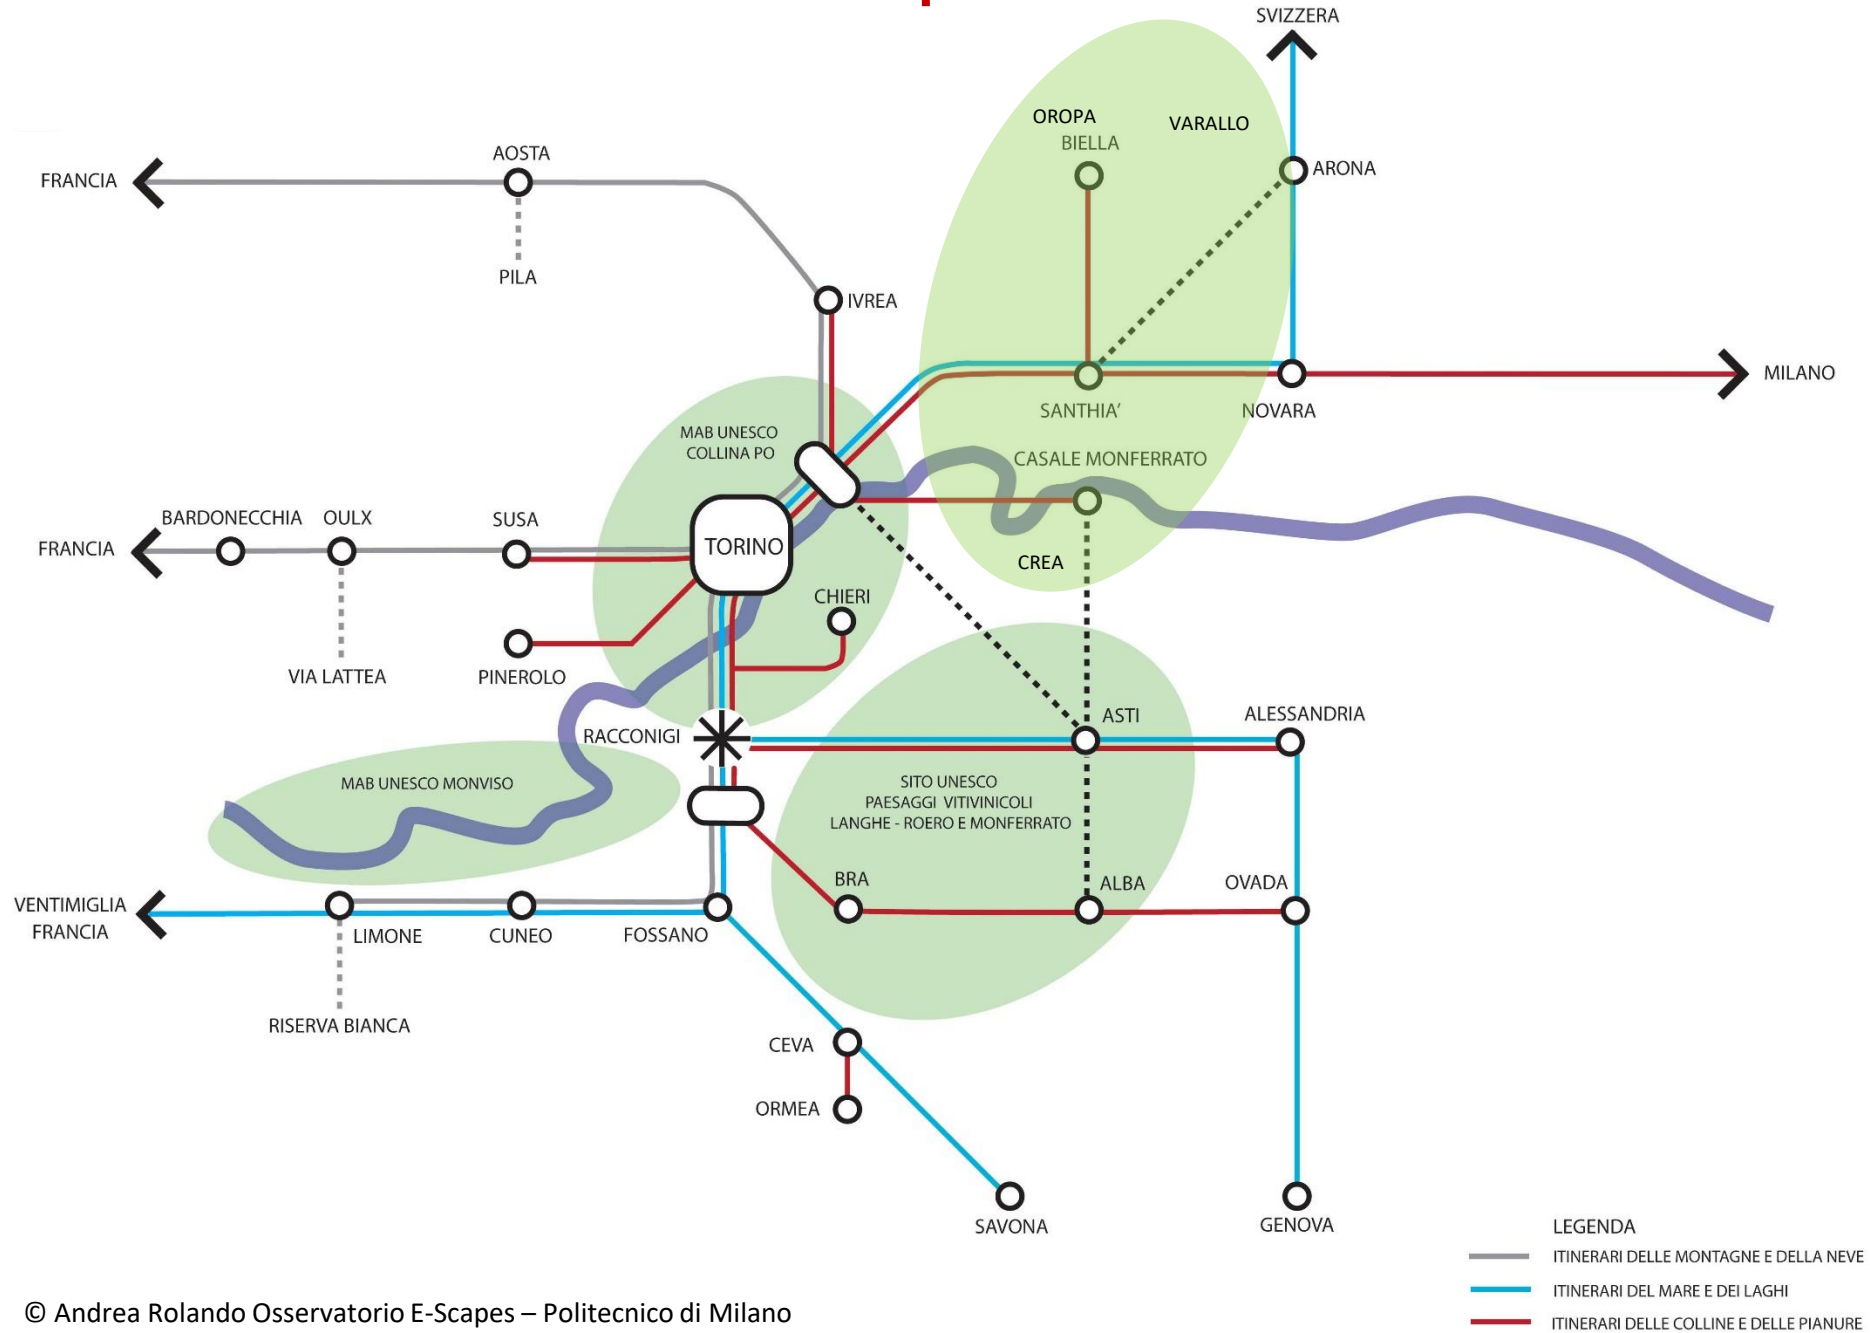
SVIZZERA

OROPA
BIELLA
VARALLO
ARONA

AOSTA
FRANCIA
PILA

IVREA

MILANO
SANTHIA'
NOVARA

MAB UNESCO
COLLINA PO

CASALE MONFERRATO

BARDONECCHIA
OULX
SUSA
FRANCIA
TORINO
CREA

CHIERI

VIA LATTEA
PINEROLO

ASTI
ALESSANDRIA
RACCONIGI

MAB UNESCO MONVISO

SITO UNESCO
PAESAGGI VITIVINICOLI
LANGHE - ROERO E MONFERRATO

BRA
ALBA
OVADA

VENTIMIGLIA
FRANCIA
LIMONE
CUNEO
FOSSANO

RISERVA BIANCA

CEVA

ORMEA

SAVONA
GENOVA

LEGENDA
ITINERARI DELLE MONTAGNE E DELLA NEVE
ITINERARI DEL MARE E DEI LAGHI
ITINERARI DELLE COLLINE E DELLE PIANURE

© Andrea Rolando Osservatorio E-Scapes – Politecnico di Milano